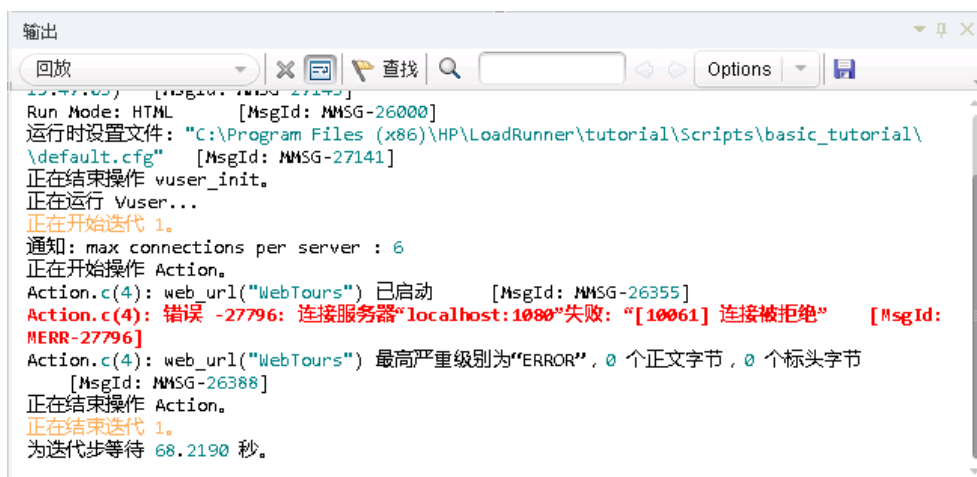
输出

回放

查找

Options

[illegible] [MsgId: MMSG-27143]
Run Mode: HTML [MsgId: MMSG-26000]
运行时设置文件: "C:\Program Files (x86)\HP\LoadRunner\tutorial\Scripts\basic_tutorial\\default.cfg" [MsgId: MMSG-27141]
正在结束操作 vuser_init。
正在运行 Vuser...
正在开始迭代 1。
通知: max connections per server : 6
正在开始操作 Action。
Action.c(4): web_url("WebTours") 已启动 [MsgId: MMSG-26355]
Action.c(4): 错误 -27796: 连接服务器“localhost:1080”失败: “[10061] 连接被拒绝” [MsgId: MERR-27796]
Action.c(4): web_url("WebTours") 最高严重级别为“ERROR”, 0 个正文字节, 0 个标头字节 [MsgId: MMSG-26388]
正在结束操作 Action。
正在结束迭代 1。
为迭代步等待 68.2190 秒。